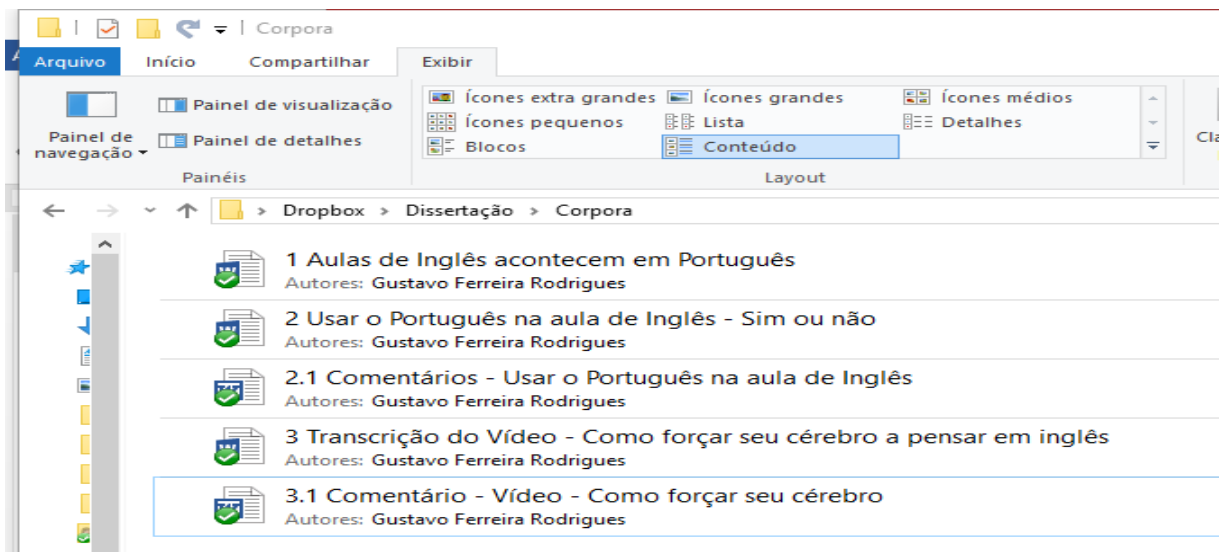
Corpora

Arquivo | Início | Compartilhar | Exibir

Painel de navegação
Painel de visualização
Painel de detalhes
Painéis

Ícones extra grandes
Ícones grandes
Ícones médios
Ícones pequenos
Lista
Detalhes
Blocos
Conteúdo
Layout

Cla

Dropbox > Dissertação > Corpora

1 Aulas de Inglês acontecem em Português
Autores: Gustavo Ferreira Rodrigues

2 Usar o Português na aula de Inglês - Sim ou não
Autores: Gustavo Ferreira Rodrigues

2.1 Comentários - Usar o Português na aula de Inglês
Autores: Gustavo Ferreira Rodrigues

3 Transcrição do Vídeo - Como forçar seu cérebro a pensar em inglês
Autores: Gustavo Ferreira Rodrigues

3.1 Comentário - Vídeo - Como forçar seu cérebro
Autores: Gustavo Ferreira Rodrigues